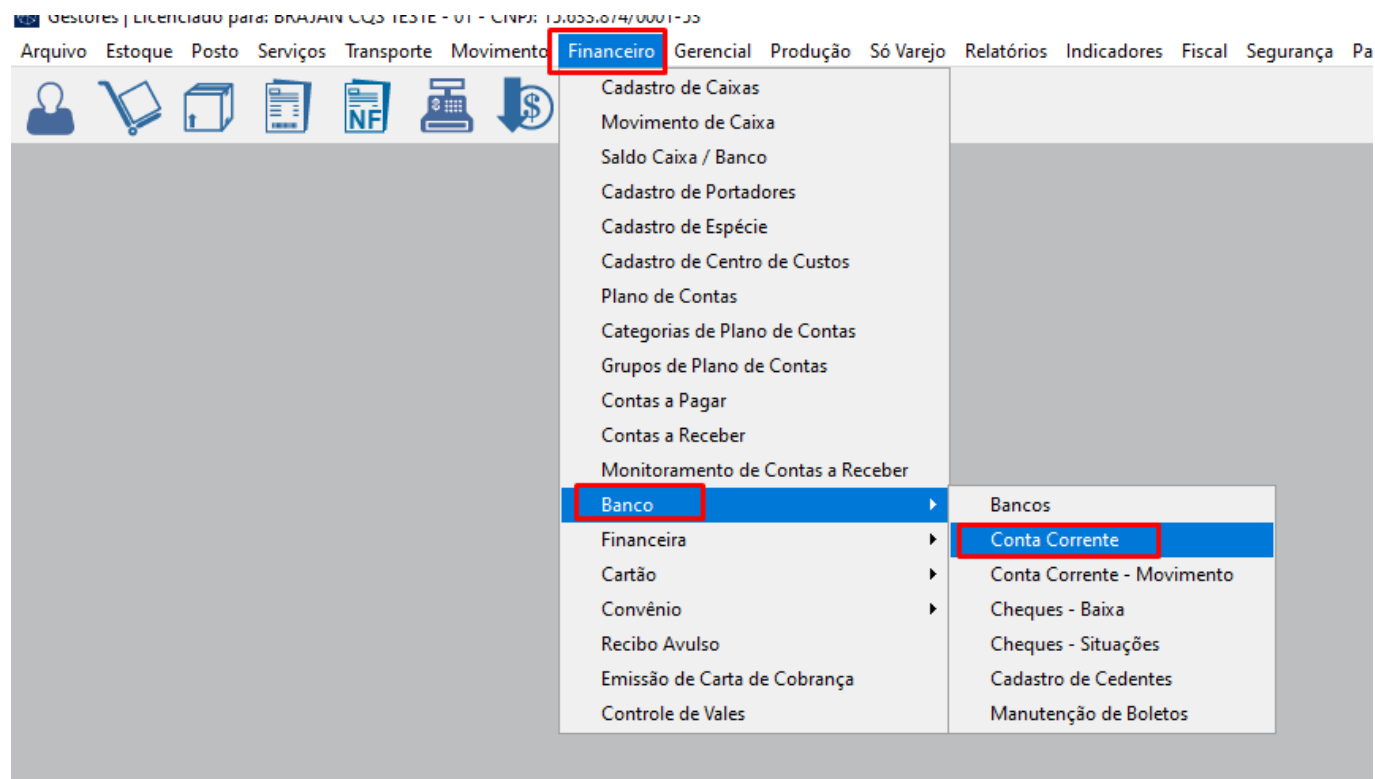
Gestores | Licenciado para: BRAJAN CQS TESTE - 01 - CNPJ: 15.033.874/0001-35

Arquivo Estoque Posto Serviços Transporte Movimento Financeiro Gerencial Produção Só Varejo Relatórios Indicadores Fiscal Segurança Pa

NF

Cadastro de Caixas
Movimento de Caixa
Saldo Caixa / Banco
Cadastro de Portadores
Cadastro de Espécie
Cadastro de Centro de Custos
Plano de Contas
Categorias de Plano de Contas
Grupos de Plano de Contas
Contas a Pagar
Contas a Receber
Monitoramento de Contas a Receber
Banco
Financeira
Cartão
Convênio
Recibo Avulso
Emissão de Carta de Cobrança
Controle de Vales

Bancos
Conta Corrente
Conta Corrente - Movimento
Cheques - Baixa
Cheques - Situações
Cadastro de Cedentes
Manutenção de Boletos